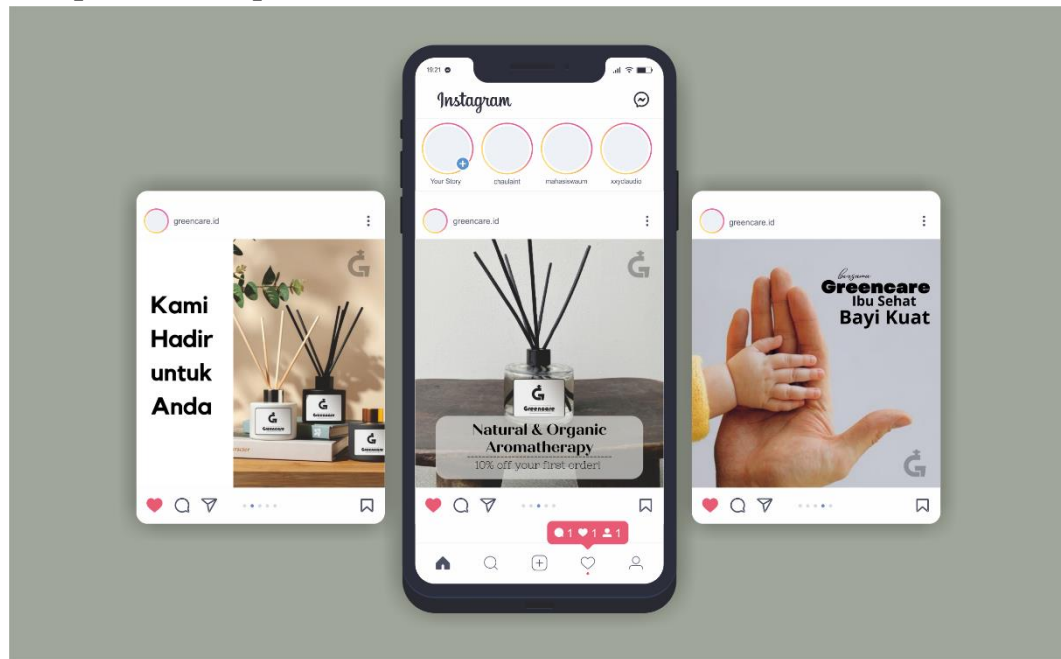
greencare.id

Kami Hadir untuk Anda

G

G

19:21

Instagram

Your Story

cnaulaint

mahasiswaum

xxyclaudio

greencare.id

G

G

Greencare

Natural & Organic Aromatherapy

10% off your first order!

1 1 1

greencare.id

bersama

Greencare

Ibu Sehat

Bayi Kuat

G